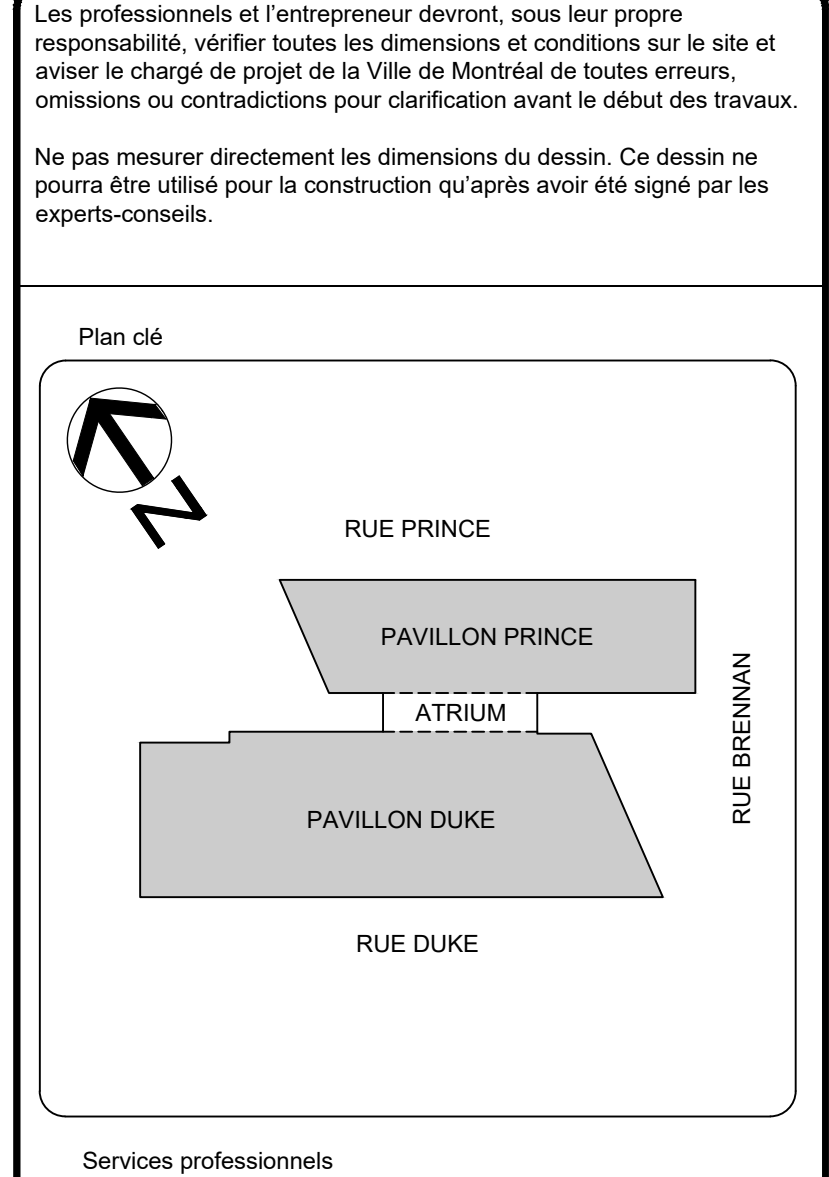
Les professionnels et l'entrepreneur devront, sous leur propre responsabilité, vérifier toutes les dimensions et conditions sur le site et aviser le chargé de projet de la Ville de Montréal de toutes erreurs, omissions ou contradictions pour clarification avant le début des travaux.

Ne pas mesurer directement les dimensions du dessin. Ce dessin ne pourra être utilisé pour la construction qu'après avoir été signé par les experts-conseils.

Plan clé

N

RUE PRINCE

PAVILLON PRINCE

ATRIUM

RUE BRENNAN

PAVILLON DUKE

RUE DUKE

Services professionnels